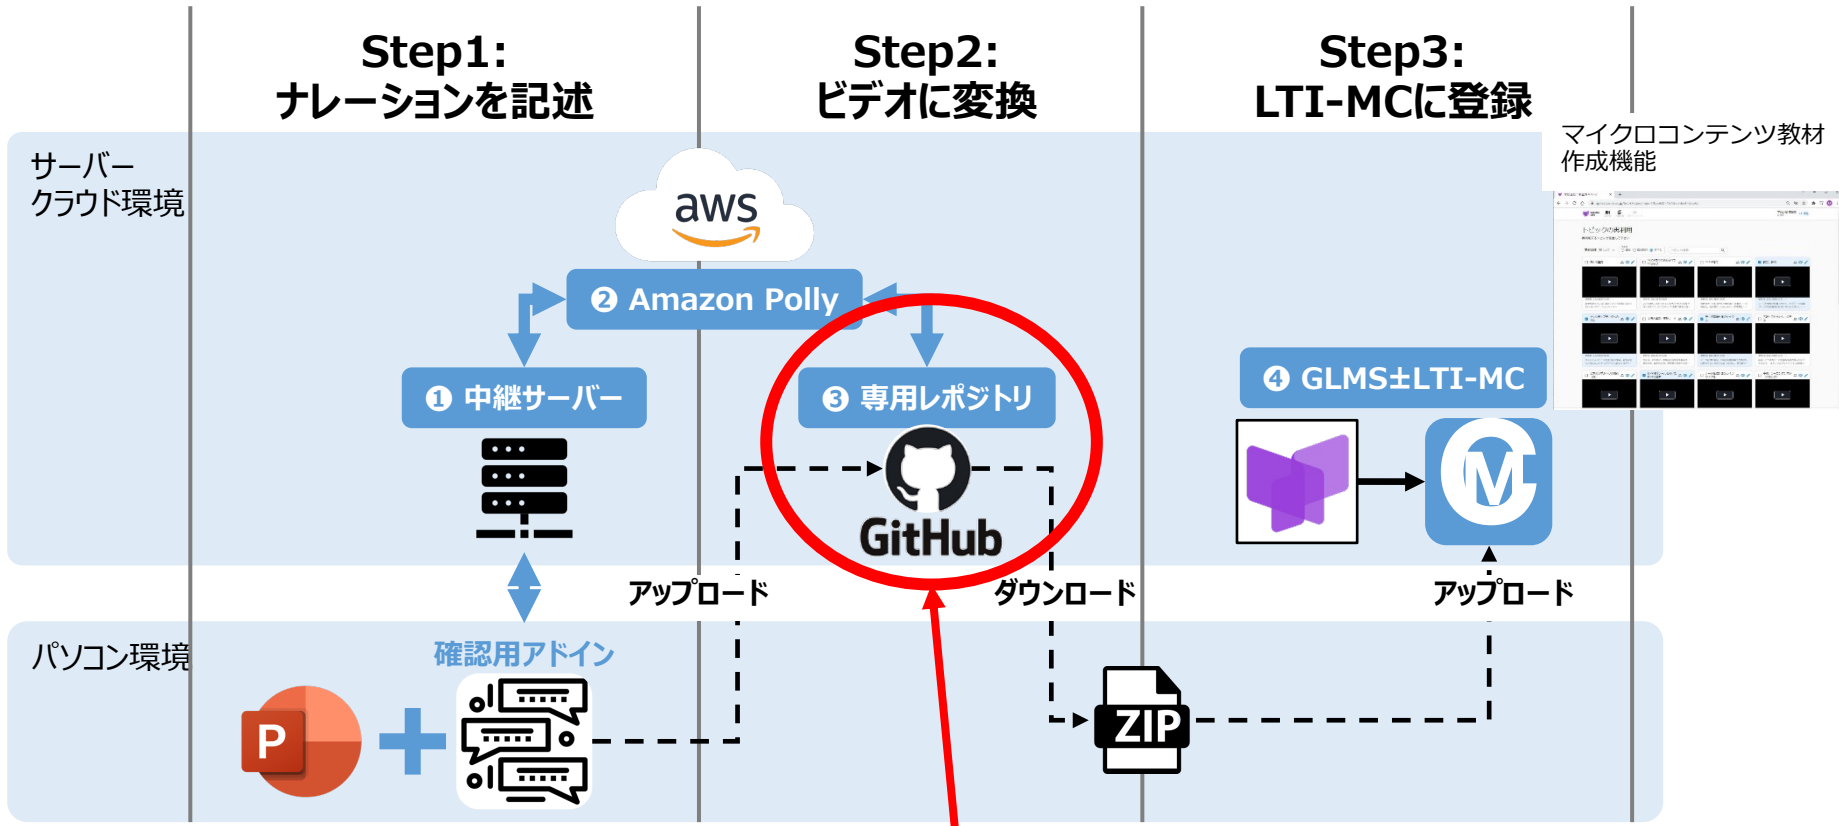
Step1:
ナレーションを記述

Step2:
ビデオに変換

Step3:
LTI-MCに登録

マイクロコンテンツ教材
作成機能

サーバー
クラウド環境

aws

❷ Amazon Polly

❶ 中継サーバー

❸ 専用レポジトリ

GitHub

❹ GLMS±LTI-MC

アップロード

ダウンロード

アップロード

パソコン環境

確認用アドイン

P

ZIP